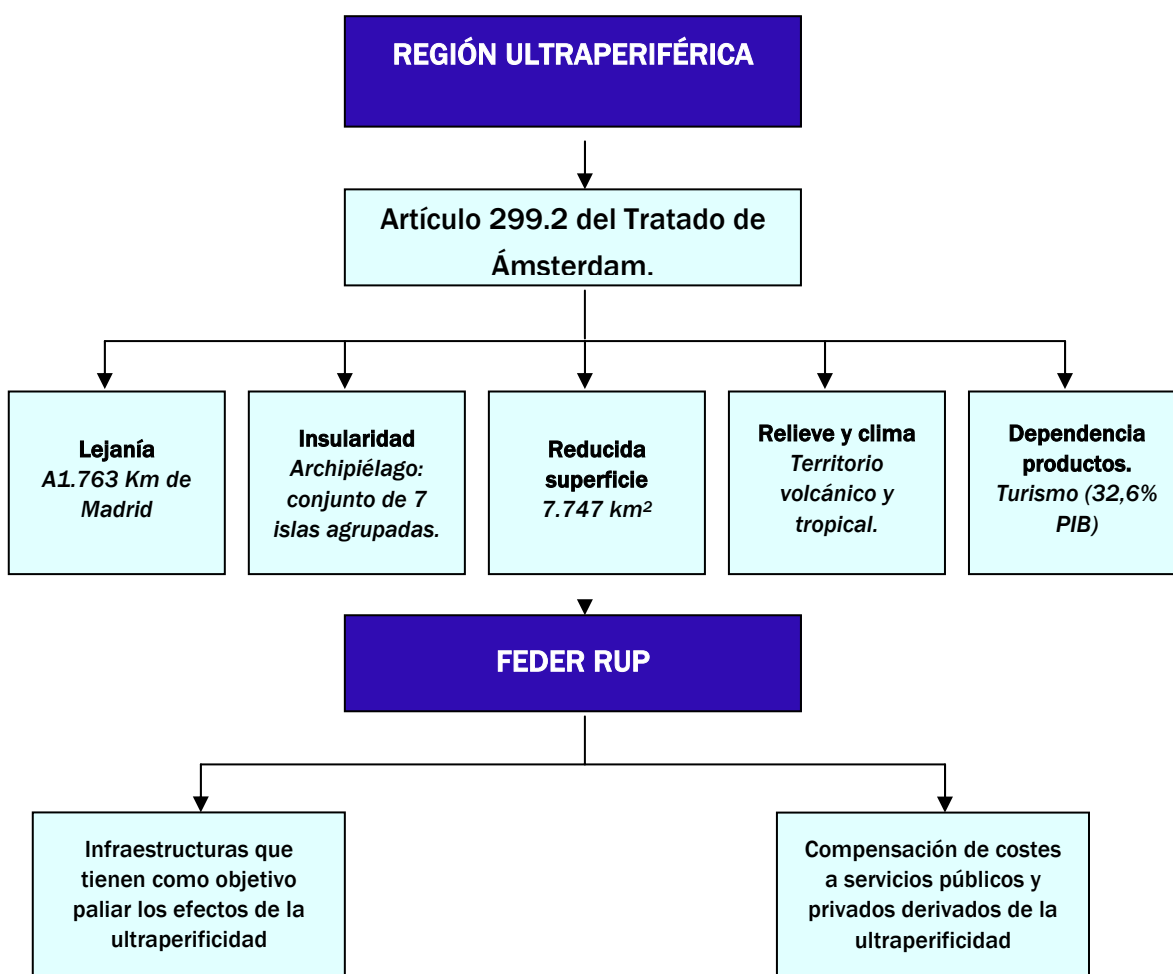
REGIÓN ULTRAPERIFÉRICA

Artículo 299.2 del Tratado de Ámsterdam.

Lejanía
A1.763 Km de Madrid

Insularidad
Archipiélago: conjunto de 7 islas agrupadas.

Reducida superficie
7.747 km²

Relieve y clima
Territorio volcánico y tropical.

Dependencia productos.
Turismo (32,6% PIB)

FEDER RUP

Infraestructuras que tienen como objetivo paliar los efectos de la ultraperificidad

Compensación de costes a servicios públicos y privados derivados de la ultraperificidad